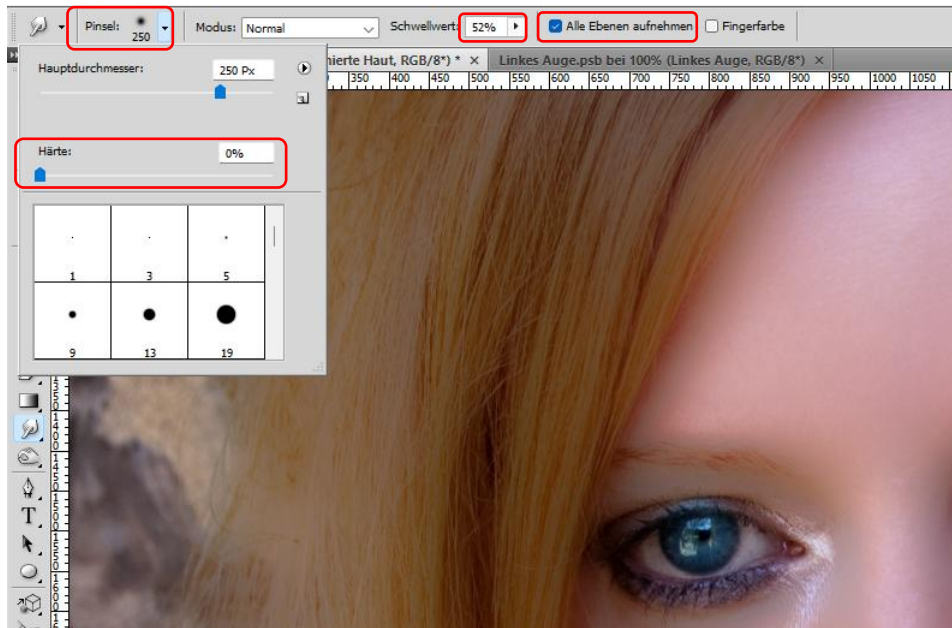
Pinsel: 250

Modus: Normal

Schwellwert: 52%

Alle Ebenen aufnehmen

Fingerfarbe

Hauptdurchmesser: 250 Px

Härte: 0%

1 3 5

9 13 19

nierte Haut, RGB/8*) * ×

Linkes Auge.psb bei 100% (Linkes Auge, RGB/8*) ×

350 400 450 500 550 600 650 700 750 800 850 900 950 1000 1050

T